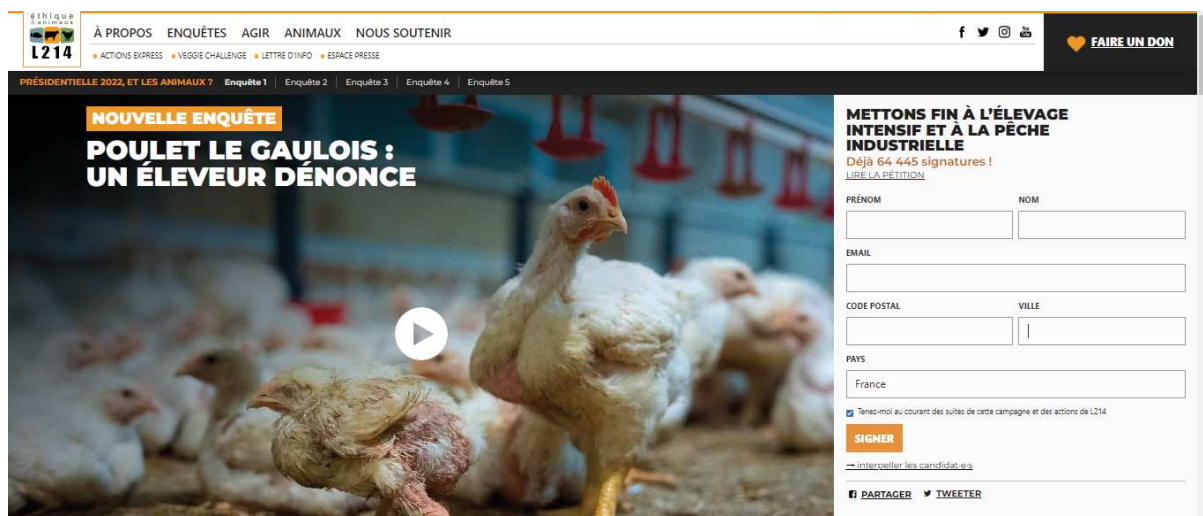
éthique & animaux
L214

À PROPOS ENQUÊTES AGIR ANIMAUX NOUS SOUTENIR

ACTIONS EXPRESS VEGGIE CHALLENGE LETTRE D'INFO ESPACE PRESSE

FAIRE UN DON

PRÉSIDENTIELLE 2022, ET LES ANIMAUX ? Enquête 1 Enquête 2 Enquête 3 Enquête 4 Enquête 5

NOUVELLE ENQUÊTE

POULET LE GAULOIS : UN ÉLEVEUR DÉNONCE

METTONS FIN À L'ÉLEVAGE INTENSIF ET À LA PÊCHE INDUSTRIELLE

Déjà 64 445 signatures !

LIRE LA PÉTITION

PRÉNOM

NOM

EMAIL

CODE POSTAL

VILLE

PAYS

France

Tenez-moi au courant des suites de cette campagne et des actions de L214

SIGNER

→ interpeller les candidat·e·s

PARTAGER TWEETER